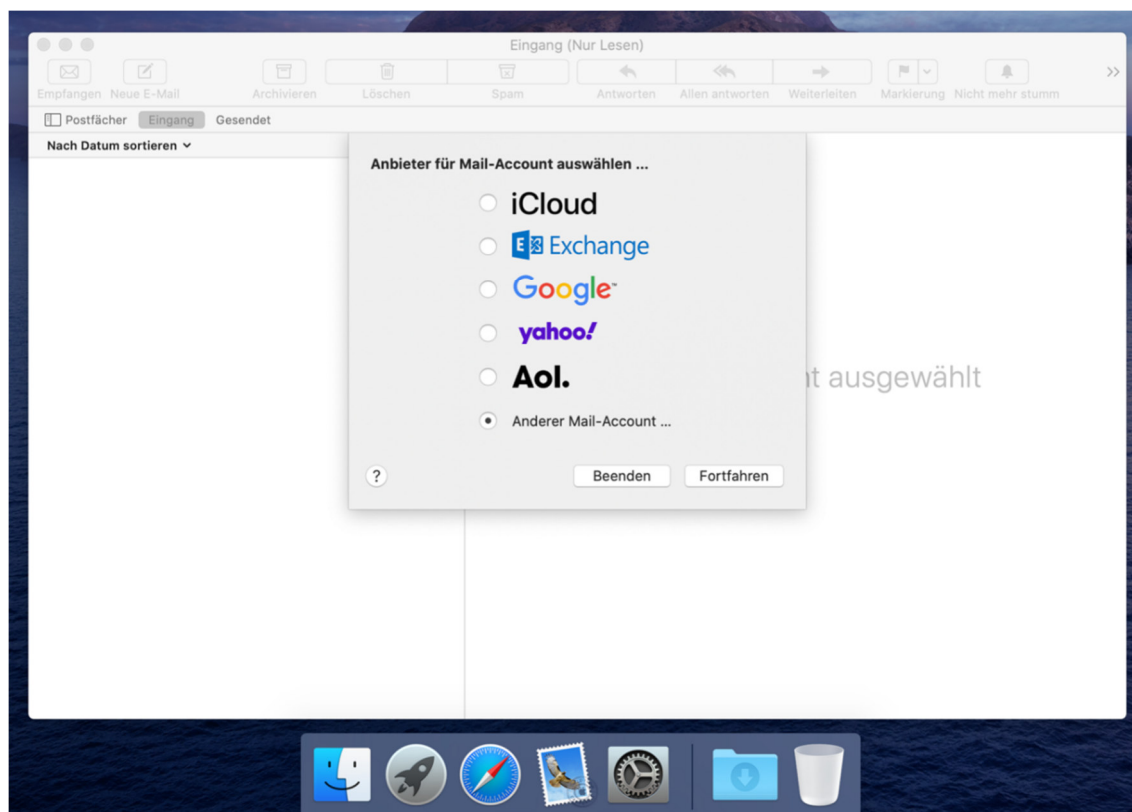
Eingang (Nur Lesen)

Empfangen Neue E-Mail Archivieren Löschen Spam Antworten Allen antworten Weiterleiten Markierung Nicht mehr stumm

Postfächer Eingang Gesendet

Nach Datum sortieren

Anbieter für Mail-Account auswählen ...

iCloud

Exchange

Google

yahoo!

Aol.

Anderer Mail-Account ...

?

Beenden

Fortfahren

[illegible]t ausgewählt